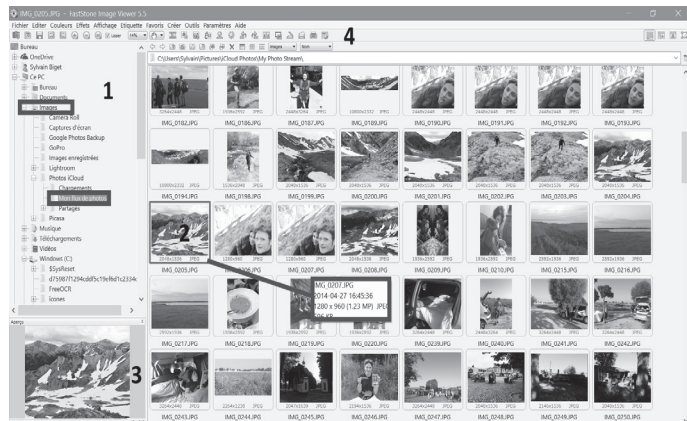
IMG_0205.JPG - FastStone Image Viewer 5.5

Fichier Editer Couleurs Effets Affichage Etiquette Favoris Créer Outils Paramètres Aide

4

C:\Users\Sylvain\Pictures\iCloud Photos\My Photo Stream\

Bureau
OneDrive
Sylvain Biget
Ce PC
Bureau
Documents
Images
Camera Roll
Captures d'écran
Google Photos Backup
GoPro
Images enregistrées
Lightroom
Photos iCloud
Chargements
Mon flux de photos
Partages
Picasa
Musique
Téléchargements
Vidéos
Windows (C:)
$SysReset
d75987f1294cddf5c19ef6d1c2334c
FreeOCR
Icones

1

2

3

Apercu

IMG_0182.JPG IMG_0186.JPG IMG_0187.JPG IMG_0189.JPG IMG_0190.JPG IMG_0191.JPG IMG_0192.JPG IMG_0193.JPG

IMG_0194.JPG IMG_0198.JPG IMG_0199.JPG IMG_0200.JPG IMG_0201.JPG IMG_0202.JPG IMG_0203.JPG IMG_0204.JPG

IMG_0205.JPG IMG_0206.JPG IMG_0207.JPG IMG_0208.JPG IMG_0209.JPG IMG_0210.JPG IMG_0215.JPG IMG_0216.JPG

IMG_0207.JPG
2014-04-27 16:45:36
1280 x 960 (1.23 MP) JPEG
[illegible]

IMG_0217.JPG IMG_0218.JPG IMG_0219.JPG IMG_0220.JPG IMG_0239.JPG IMG_0240.JPG IMG_0241.JPG IMG_0242.JPG

IMG_0243.JPG IMG_0244.JPG IMG_0245.JPG IMG_0246.JPG IMG_0247.JPG IMG_0248.JPG IMG_0249.JPG IMG_0250.JPG